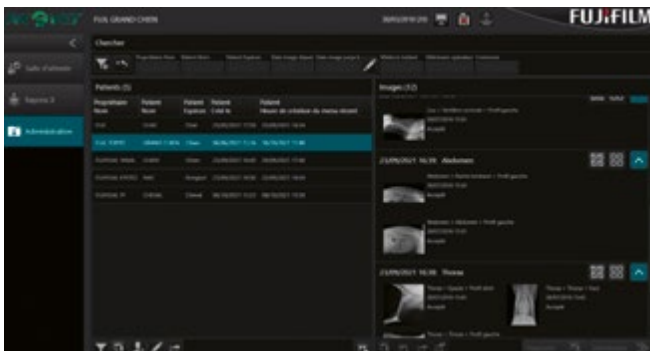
FUJI GRAND CHIEN

FUJIFILM

Salle d'attente

Salle d'examen

Administration

Chercher

Propriétaire Nom

Patients (5)

| Propriétaire Nom | Patient Nom | Patient Espèce | Patient Créé le | Patient Heure de création du menu récent |
|---|---|---|---|---|
| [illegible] | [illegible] | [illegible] | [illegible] | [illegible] |
| FUJI TOPPO | GRAND CHIEN | Chien | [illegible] | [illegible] |
| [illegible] | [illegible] | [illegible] | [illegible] | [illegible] |
| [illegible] | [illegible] | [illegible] | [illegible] | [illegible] |
| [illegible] | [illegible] | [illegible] | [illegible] | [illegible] |

Images (12)

23/09/2021 16:38 Abdomen

23/09/2021 16:38 Thorax